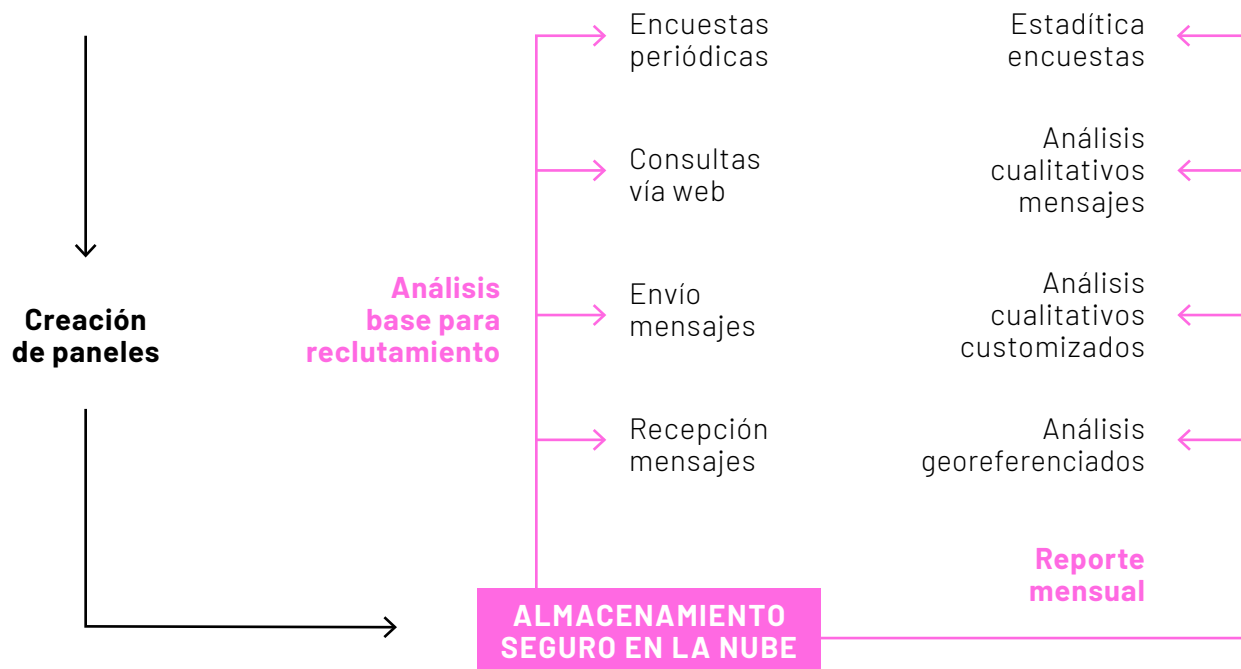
Creación de paneles

Análisis base para reclutamiento

Encuestas periódicas

Consultas vía web

Envío mensajes

Recepción mensajes

Estadítica encuestas

Análisis cualitativos mensajes

Análisis cualitativos customizados

Análisis georeferenciados

Reporte mensual

ALMACENAMIENTO SEGURO EN LA NUBE